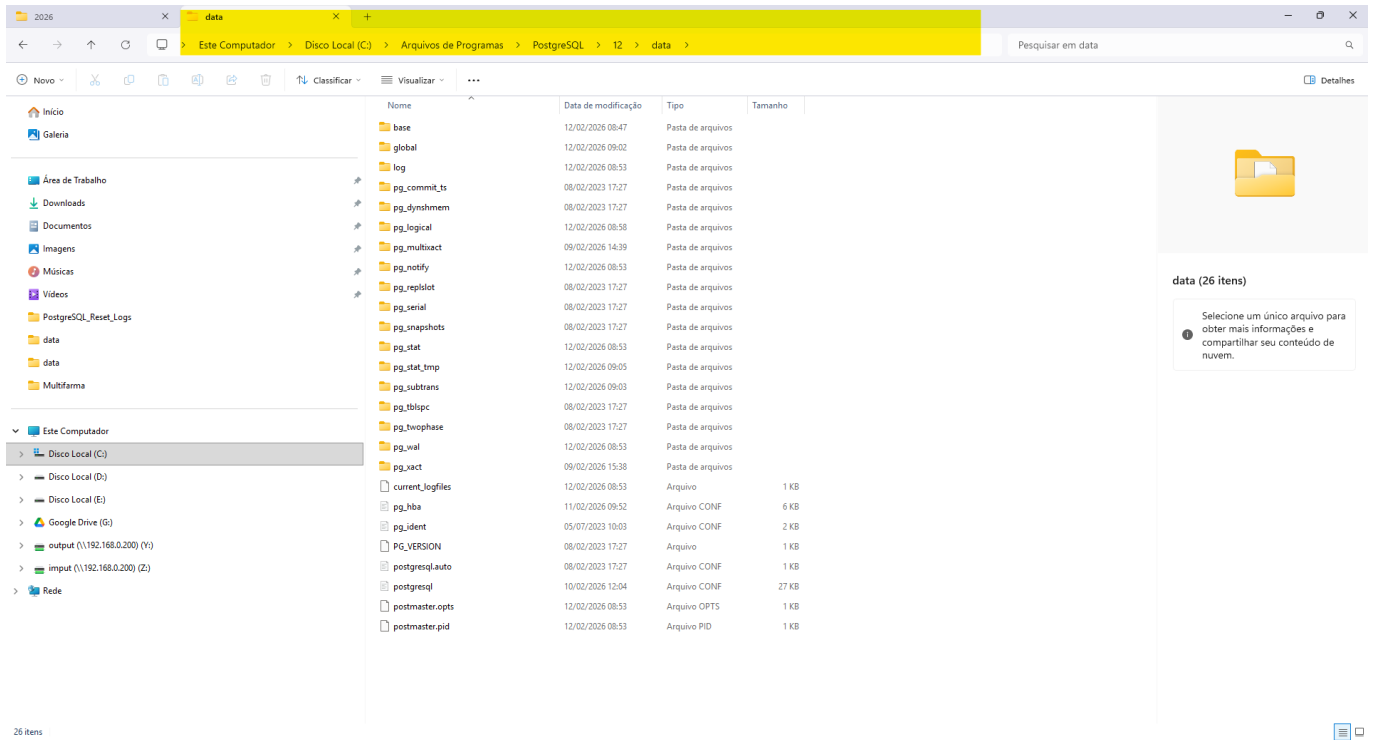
2026 ×
data ×
+

Este Computador > Disco Local (C:) > Arquivos de Programas > PostgreSQL > 12 > data >

Pesquisar em data

Novo
Classificar
Visualizar
...
Detalhes

Início
Galeria

Área de Trabalho
Downloads
Documentos
Imagens
Músicas
Vídeos
PostgreSQL_Reset_Logs
data
data
Multifarma

Este Computador
Disco Local (C:)
Disco Local (D:)
Disco Local (E:)
Google Drive (G:)
output (\\192.168.0.200) (Y:)
imput (\\192.168.0.200) (Z:)
Rede

| Nome | Data de modificação | Tipo | Tamanho |
|---|---|---|---|
| base | 12/02/2026 08:47 | Pasta de arquivos | |
| global | 12/02/2026 09:02 | Pasta de arquivos | |
| log | 12/02/2026 08:53 | Pasta de arquivos | |
| pg_commit_ts | 08/02/2023 17:27 | Pasta de arquivos | |
| pg_dynshmem | 08/02/2023 17:27 | Pasta de arquivos | |
| pg_logical | 12/02/2026 08:58 | Pasta de arquivos | |
| pg_multixact | 09/02/2026 14:39 | Pasta de arquivos | |
| pg_notify | 12/02/2026 08:53 | Pasta de arquivos | |
| pg_replslot | 08/02/2023 17:27 | Pasta de arquivos | |
| pg_serial | 08/02/2023 17:27 | Pasta de arquivos | |
| pg_snapshots | 08/02/2023 17:27 | Pasta de arquivos | |
| pg_stat | 12/02/2026 08:53 | Pasta de arquivos | |
| pg_stat_tmp | 12/02/2026 09:05 | Pasta de arquivos | |
| pg_subtrans | 12/02/2026 09:03 | Pasta de arquivos | |
| pg_tblspc | 08/02/2023 17:27 | Pasta de arquivos | |
| pg_twophase | 08/02/2023 17:27 | Pasta de arquivos | |
| pg_wal | 12/02/2026 08:53 | Pasta de arquivos | |
| pg_xact | 09/02/2026 15:38 | Pasta de arquivos | |
| current_logfiles | 12/02/2026 08:53 | Arquivo | 1 KB |
| pg_hba | 11/02/2026 09:52 | Arquivo CONF | 6 KB |
| pg_ident | 05/07/2023 10:03 | Arquivo CONF | 2 KB |
| PG_VERSION | 08/02/2023 17:27 | Arquivo | 1 KB |
| postgresql.auto | 08/02/2023 17:27 | Arquivo CONF | 1 KB |
| postgresql | 10/02/2026 12:04 | Arquivo CONF | 27 KB |
| postmaster.opts | 12/02/2026 08:53 | Arquivo OPTS | 1 KB |
| postmaster.pid | 12/02/2026 08:53 | Arquivo PID | 1 KB |

data (26 itens)

Selecione um único arquivo para obter mais informações e compartilhar seu conteúdo de nuvem.

26 itens